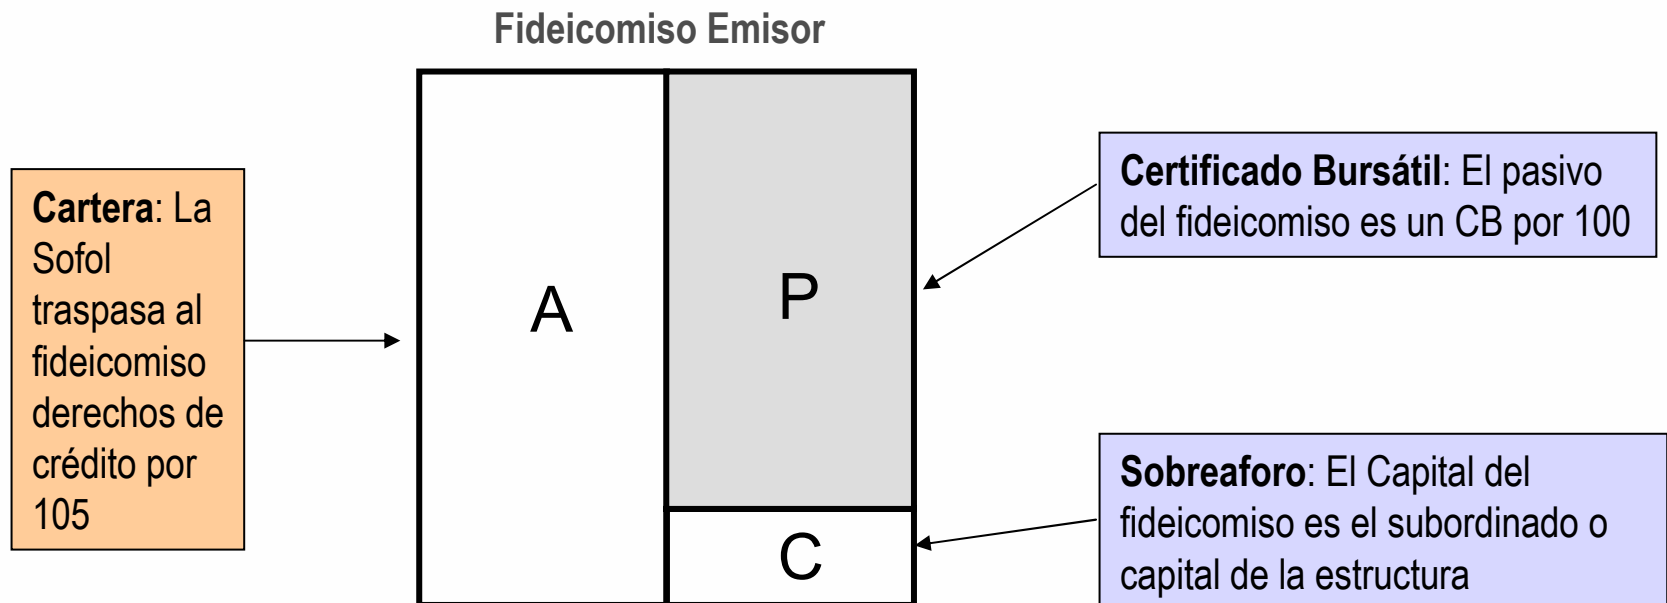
Fideicomiso Emisor

Cartera: La Sofol traspasa al fideicomiso derechos de crédito por 105

A

P

C

Certificado Bursátil: El pasivo del fideicomiso es un CB por 100

Sobreaforo: El Capital del fideicomiso es el subordinado o capital de la estructura